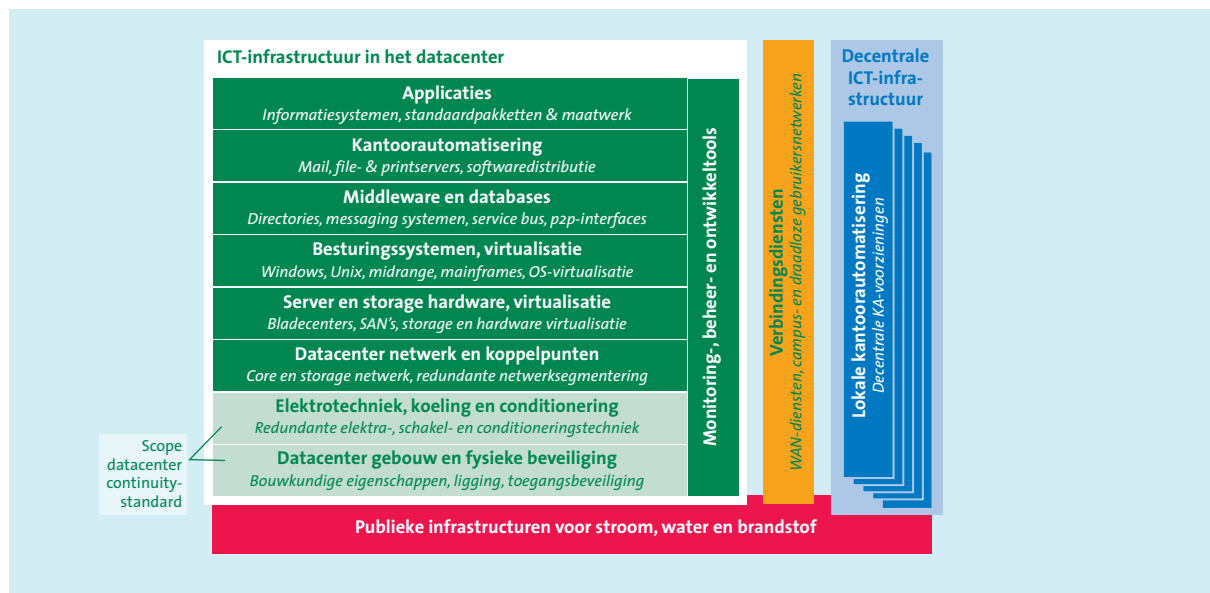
ICT-infrastructuur in het datacenter

Applicaties
Informatiesystemen, standaardpakketten & maatwerk

Kantoorautomatisering
Mail, file- & printservers, softwaredistributie

Middleware en databases
Directories, messaging systemen, service bus, p2p-interfaces

Besturingssystemen, virtualisatie
Windows, Unix, midrange, mainframes, OS-virtualisatie

Server en storage hardware, virtualisatie
Bladecenters, SAN's, storage en hardware virtualisatie

Datacenter netwerk en koppelpunten
Core en storage netwerk, redundante netwerksegmentering

Elektrotechniek, koeling en conditionering
Redundante elektra-, schakel- en conditioneringstechniek

Datacenter gebouw en fysieke beveiliging
Bouwkundige eigenschappen, ligging, toegangsbeveiliging

Monitoring-, beheer- en ontwikkeltools

Verbindingsdiensten
WAN-diensten, campus- en draadloze gebruikersnetwerken

Decentrale ICT-infrastructuur

Lokale kantoorautomatisering
Decentrale KA-voorzieningen

Scope datacenter continuity-standard

Publieke infrastructuren voor stroom, water en brandstof